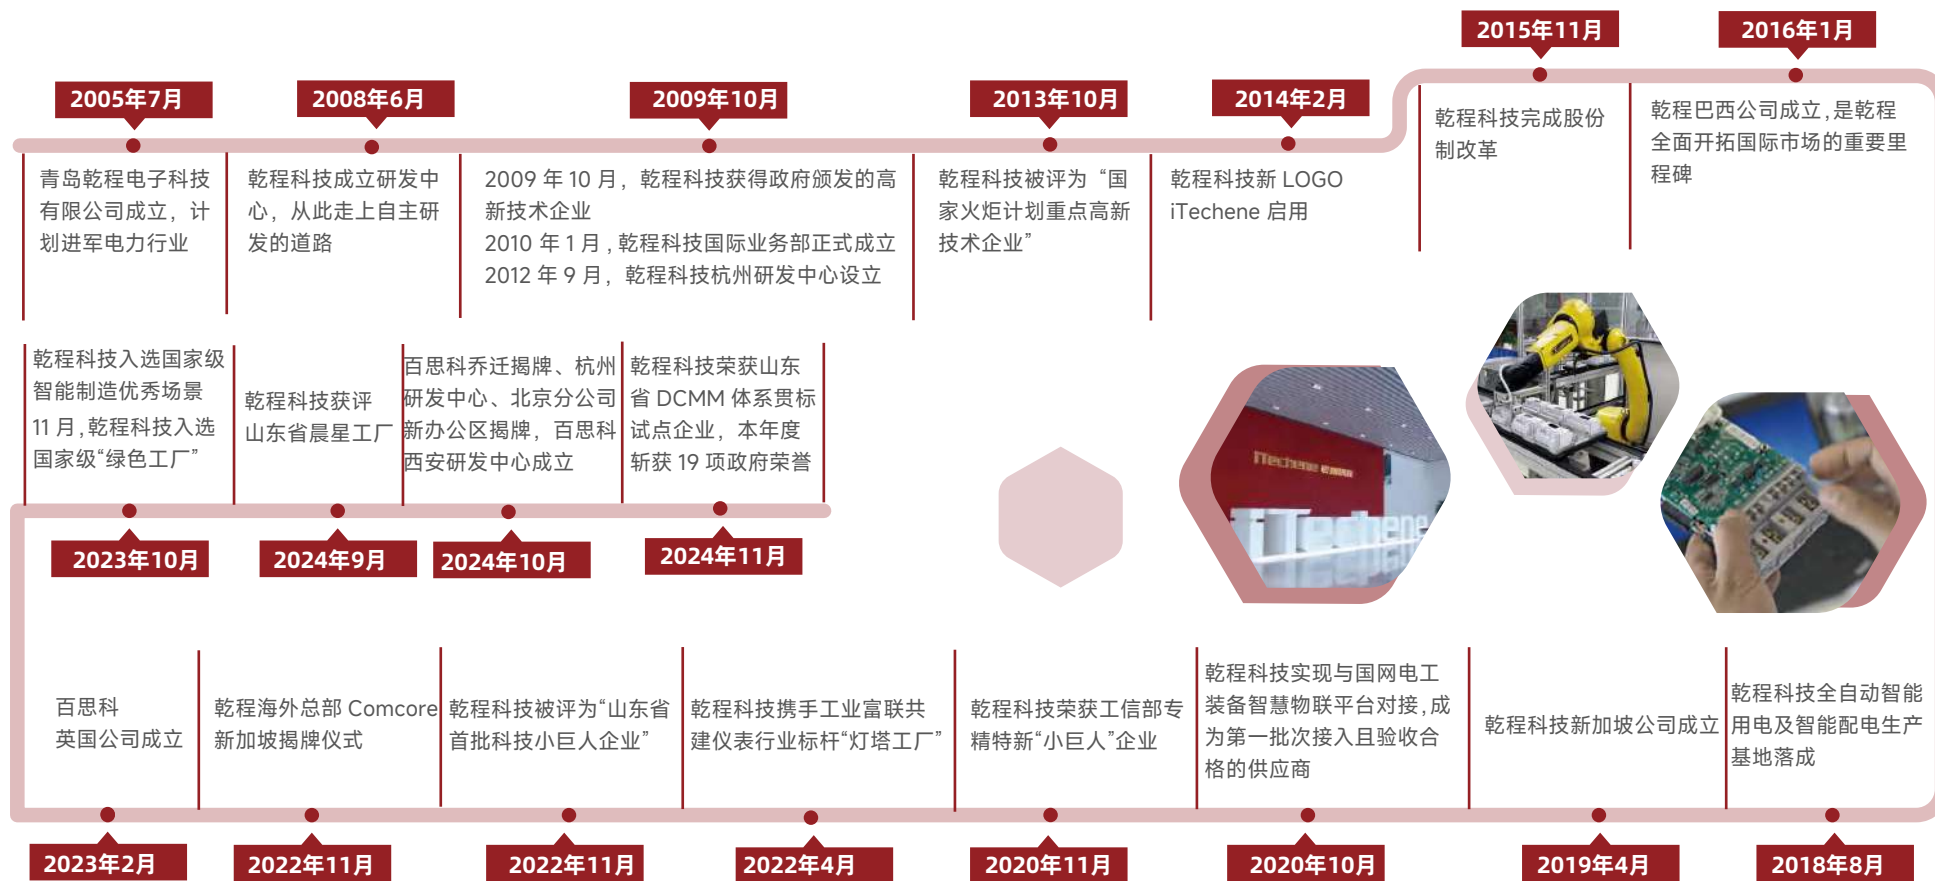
2005年7月

青岛乾程电子科技有限公司成立，计划进军电力行业

2008年6月

乾程科技成立研发中心，从此走上自主研发的道路

2009年10月

2009 年 10 月，乾程科技获得政府颁发的高新技术企业
2010 年 1 月，乾程科技国际业务部正式成立
2012 年 9 月，乾程科技杭州研发中心设立

2013年10月

乾程科技被评为“国家火炬计划重点高新技术企业”

2014年2月

乾程科技新 LOGO iTechene 启用

2015年11月

乾程科技完成股份制改革

2016年1月

乾程巴西公司成立，是乾程全面开拓国际市场的重要里程碑

乾程科技入选国家级智能制造优秀场景
11 月，乾程科技入选国家级“绿色工厂”

2023年10月

乾程科技获评山东省晨星工厂

2024年9月

百思科乔迁揭牌、杭州研发中心、北京分公司新办公区揭牌，百思科西安研发中心成立

2024年10月

乾程科技荣获山东省 DCMM 体系贯标试点企业，本年度斩获 19 项政府荣誉

2024年11月

iTechene

百思科英国公司成立

2023年2月

乾程海外总部 Comcore 新加坡揭牌仪式

2022年11月

乾程科技被评为“山东省首批科技小巨人企业”

2022年11月

乾程科技携手工业富联共建仪表行业标杆“灯塔工厂”

2022年4月

乾程科技荣获工信部专精特新“小巨人”企业

2020年11月

乾程科技实现与国网电工装备智慧物联平台对接，成为第一批次接入且验收合格的供应商

2020年10月

乾程科技新加坡公司成立

2019年4月

乾程科技全自动智能用电及智能配电生产基地落成

2018年8月